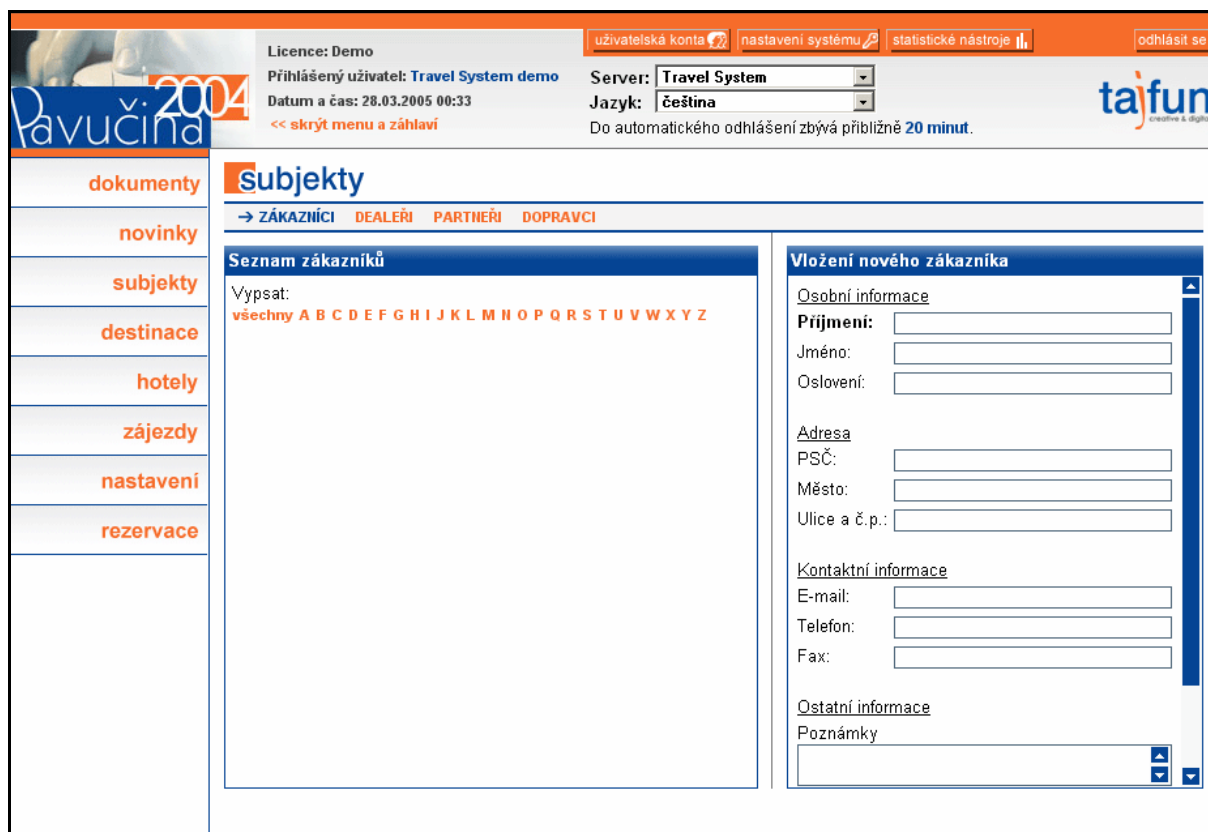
Pavučina 2004

Licence: Demo
Přihlášený uživatel: Travel System demo
Datum a čas: 28.03.2005 00:33
<< skrýt menu a záhlaví

uživatelská konta | nastavení systému | statistické nástroje | odhlásit se

Server: Travel System
Jazyk: čeština
Do automatického odhlášení zbývá přibližně 20 minut.

tajfun
creative & digit

dokumenty
novinky
subjekty
destinace
hotely
zájezdy
nastavení
rezervace

subjekty

→ ZÁKAZNÍCI DEALEŘI PARTNEŘI DOPRAVCI

Seznam zákazníků
Vypsat:
všechny A B C D E F G H I J K L M N O P Q R S T U V W X Y Z

Vložení nového zákazníka
Osobní informace
Příjmení:
Jméno:
Oslovení:

Adresa
PSČ:
Město:
Ulice a č.p.:

Kontaktní informace
E-mail:
Telefon:
Fax:

Ostatní informace
Poznámky